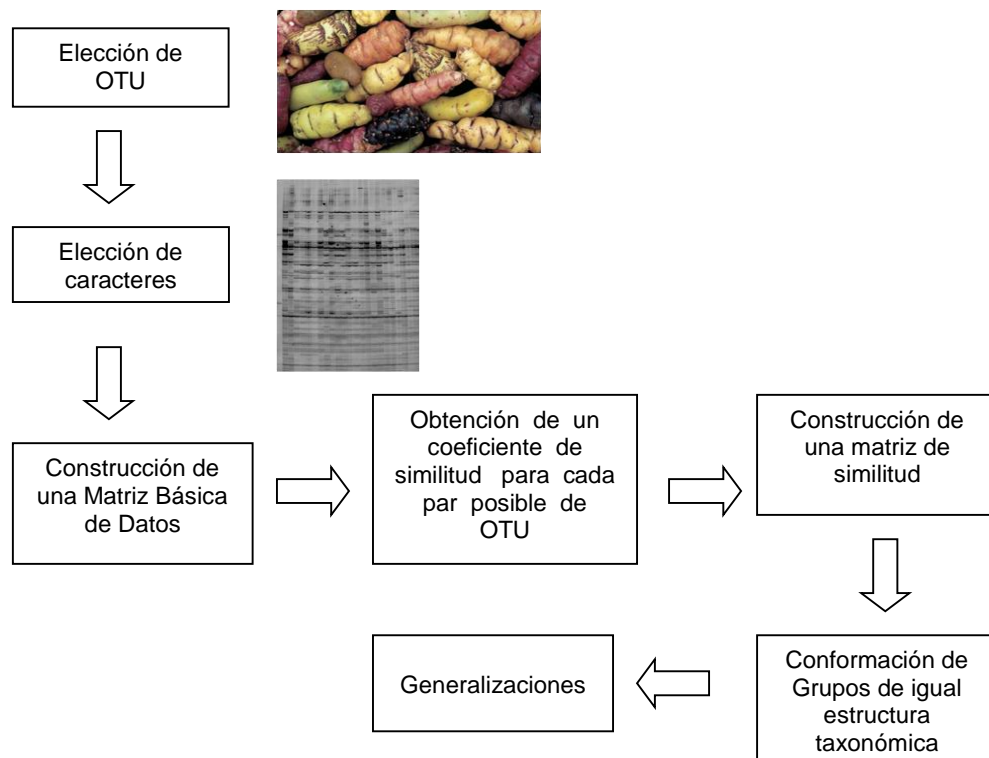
Elección de OTU

Elección de caracteres

Construcción de una Matriz Básica de Datos

Obtención de un coeficiente de similitud para cada par posible de OTU

Construcción de una matriz de similitud

Conformación de Grupos de igual estructura taxonómica

Generalizaciones